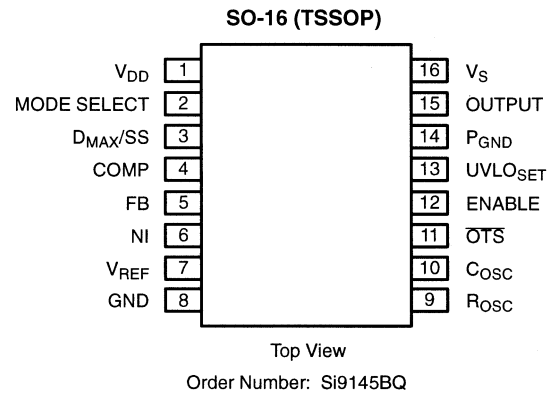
SO-16 (TSSOP)

$V_{DD}$ 1
MODE SELECT 2
$D_{MAX}$/SS 3
COMP 4
FB 5
NI 6
$V_{REF}$ 7
GND 8

16 $V_S$
15 OUTPUT
14 $P_{GND}$
13 $UVLO_{SET}$
12 ENABLE
11 $\overline{OTS}$
10 $C_{OSC}$
9 $R_{OSC}$

Top View

Order Number: Si9145BQ